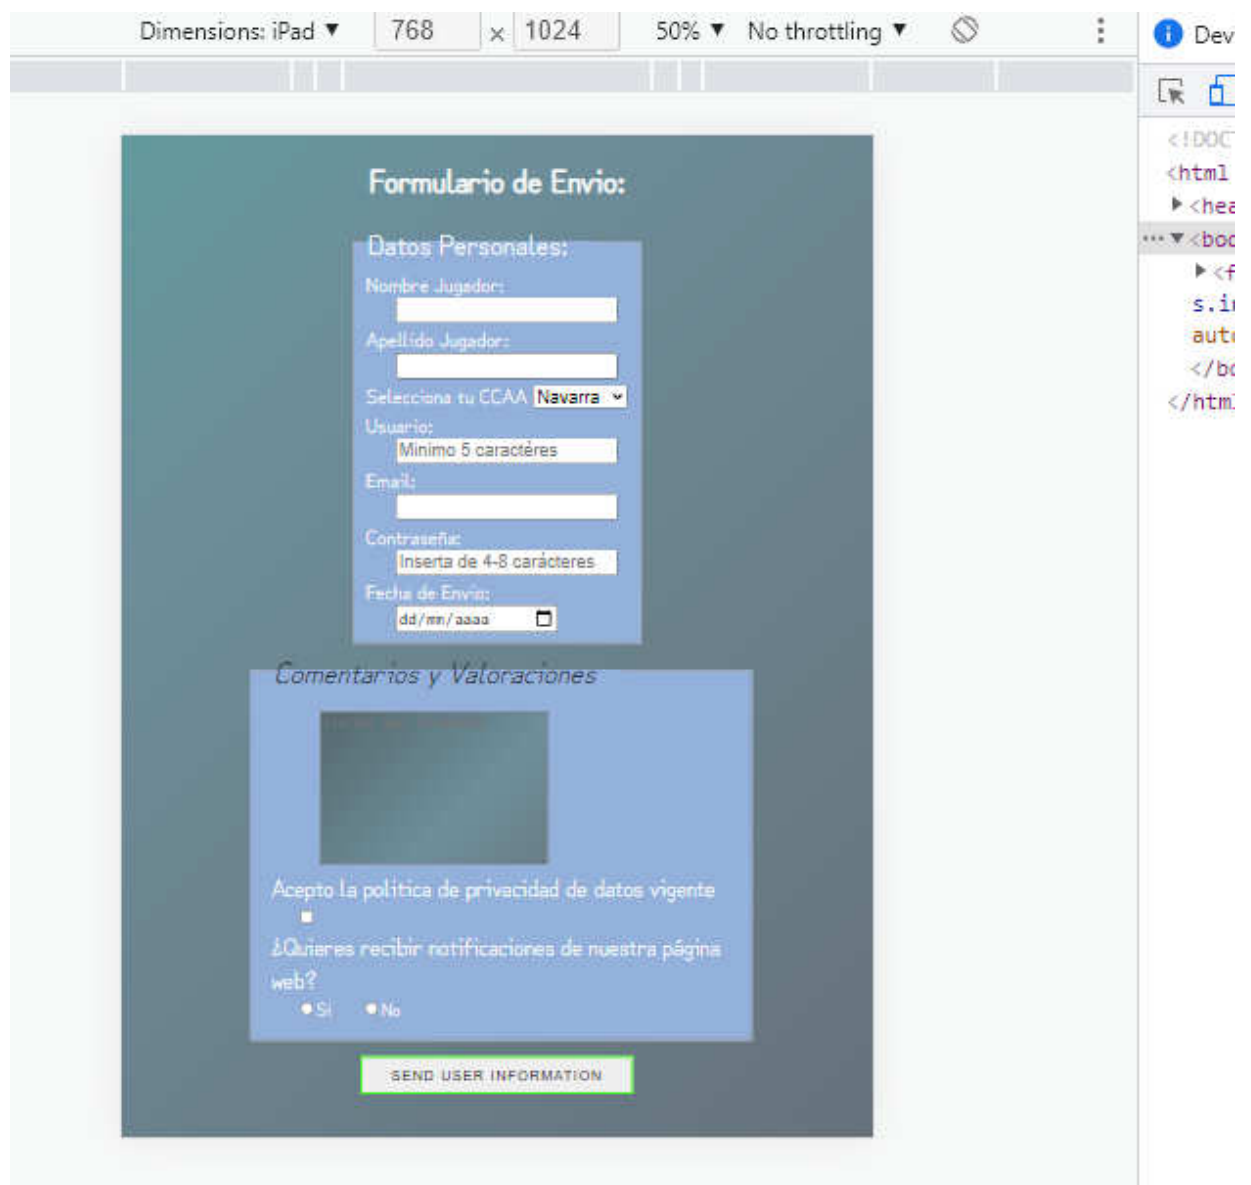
Dimensions: iPad ▼ 768 × 1024 50% ▼ No throttling ▼

Dev

<!DOC
<html
▶<hea
▼<boc
▶<f
s.i
aut
</bc
</html

Formulario de Envio:

Datos Personales:

Nombre Jugador:

Apellido Jugador:

Selecciona tu CCAA Navarra

Usuario:

Minimo 5 caractéres

Email:

Contraseña:

Inserta de 4-8 carácteres

Fecha de Envio:

dd/mm/aaaa

Comentarios y Valoraciones

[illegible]

Acepto la politica de privacidad de datos vigente

¿Quieres recibir notificaciones de nuestra página web?

Si No

SEND USER INFORMATION